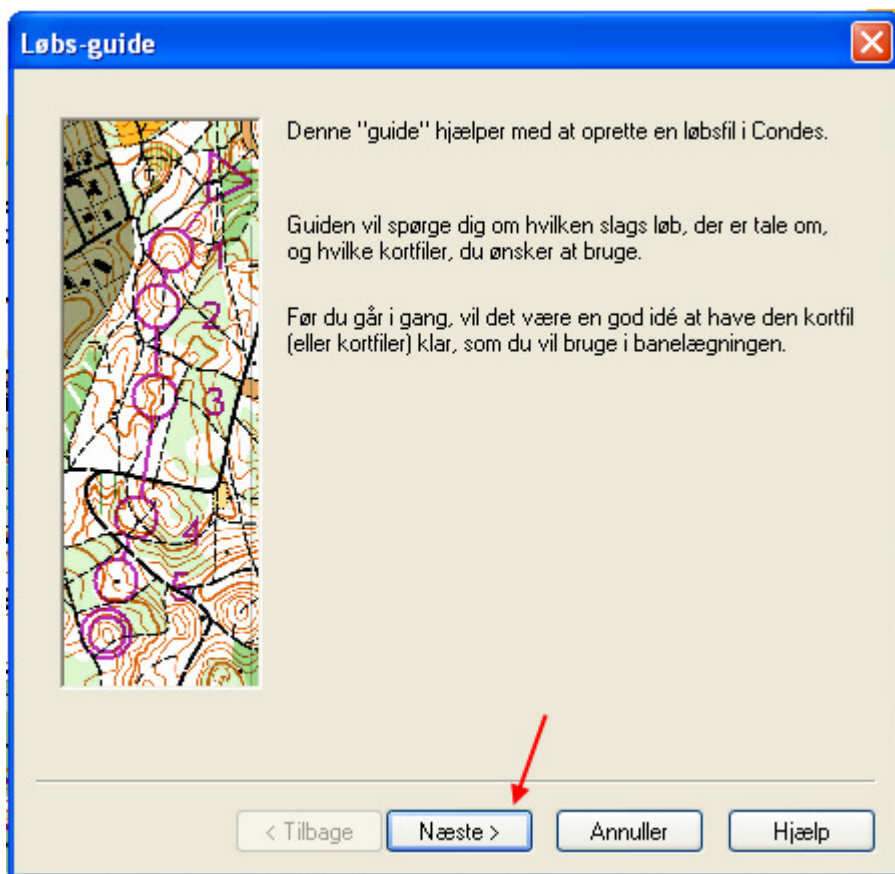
Løbs-guide

1
2
3
4
5

Denne "guide" hjælper med at oprette en løbsfil i Condes.

Guiden vil spørge dig om hvilken slags løb, der er tale om, og hvilke kortfiler, du ønsker at bruge.

Før du går i gang, vil det være en god idé at have den kortfil (eller kortfiler) klar, som du vil bruge i banelægningen.

< Tilbage | Næste > | Annuller | Hjælp